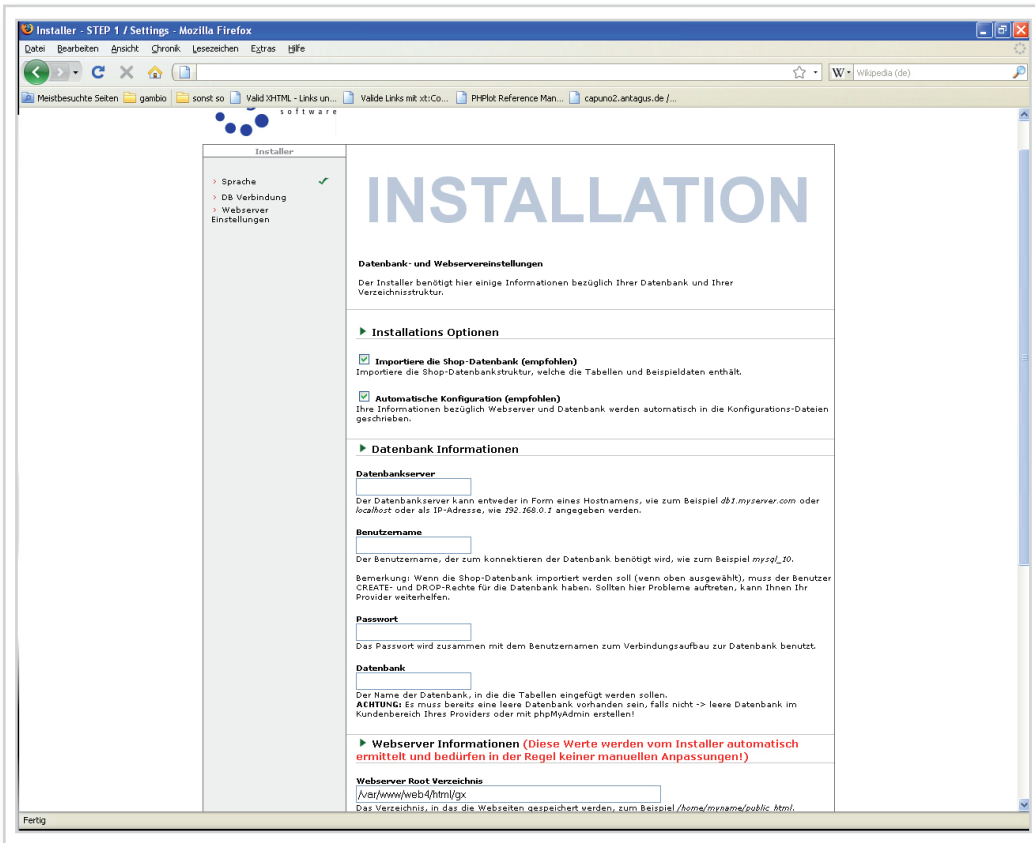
Installer - STEP 1 / Settings - Mozilla Firefox

Datei Bearbeiten Ansicht Chronik Lesezeichen Extras Hilfe

Wikipedia (de)

Meistbesuchte Seiten gambio sonst so Valid XHTML - Links un... Valide Links mit xt:Co... PHPlot Reference Man... capuno2.antagus.de /...

software

Installer

› Sprache
› DB Verbindung
› Webserver Einstellungen

INSTALLATION

Datenbank- und Webservereinstellungen

Der Installer benötigt hier einige Informationen bezüglich Ihrer Datenbank und Ihrer Verzeichnisstruktur.

Installations Optionen

Importiere die Shop-Datenbank (empfohlen)
Importiere die Shop-Datenbankstruktur, welche die Tabellen und Beispieldaten enthält.

Automatische Konfiguration (empfohlen)
Ihre Informationen bezüglich Webserver und Datenbank werden automatisch in die Konfigurations-Dateien geschrieben.

Datenbank Informationen

Datenbankserver

Der Datenbankserver kann entweder in Form eines Hostnamens, wie zum Beispiel db1.myserver.com oder localhost oder als IP-Adresse, wie 192.168.0.1 angegeben werden.

Benutzername

Der Benutzername, der zum konnektieren der Datenbank benötigt wird, wie zum Beispiel mysql_10.

Bemerkung: Wenn die Shop-Datenbank importiert werden soll (wenn oben ausgewählt), muss der Benutzer CREATE- und DROP-Rechte für die Datenbank haben. Sollten hier Probleme auftreten, kann Ihnen Ihr Provider weiterhelfen.

Passwort

Das Passwort wird zusammen mit dem Benutzernamen zum Verbindungsaufbau zur Datenbank benutzt.

Datenbank

Der Name der Datenbank, in die die Tabellen eingefügt werden sollen.
ACHTUNG: Es muss bereits eine leere Datenbank vorhanden sein, falls nicht -> leere Datenbank im Kundenbereich Ihres Providers oder mit phpMyAdmin erstellen!

Webserver Informationen (Diese Werte werden vom Installer automatisch ermittelt und bedürfen in der Regel keiner manuellen Anpassungen!)

Webserver Root Verzeichnis
/var/www/web4/html/gx
Das Verzeichnis, in das die Webseiten gespeichert werden, zum Beispiel /home/myname/public_html.

Fertig